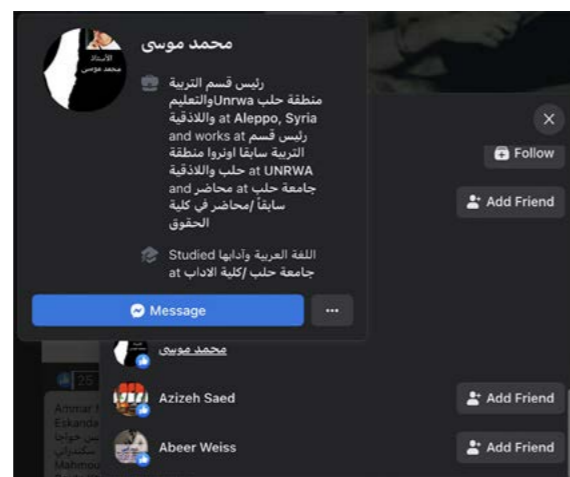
محمد موسى

الأستاذ
محمد موسى

رئيس قسم التربية والتعليمUnrwa منطقة حلب واللاذقية at Aleppo, Syria and works at رئيس قسم التربية سابقا اونروا منطقة حلب واللاذقية at UNRWA and محاضر at جامعة حلب سابقاً /محاضر في كلية الحقوق

Studied اللغة العربية وآدابها at جامعة حلب /كلية الاداب

Message

...

Follow

Add Friend

محمد موسى

Azizeh Saed

Add Friend

Abeer Weiss

Add Friend

25

Ammar
Eskanda
حسن خواجا
سكندراني
Mahmou